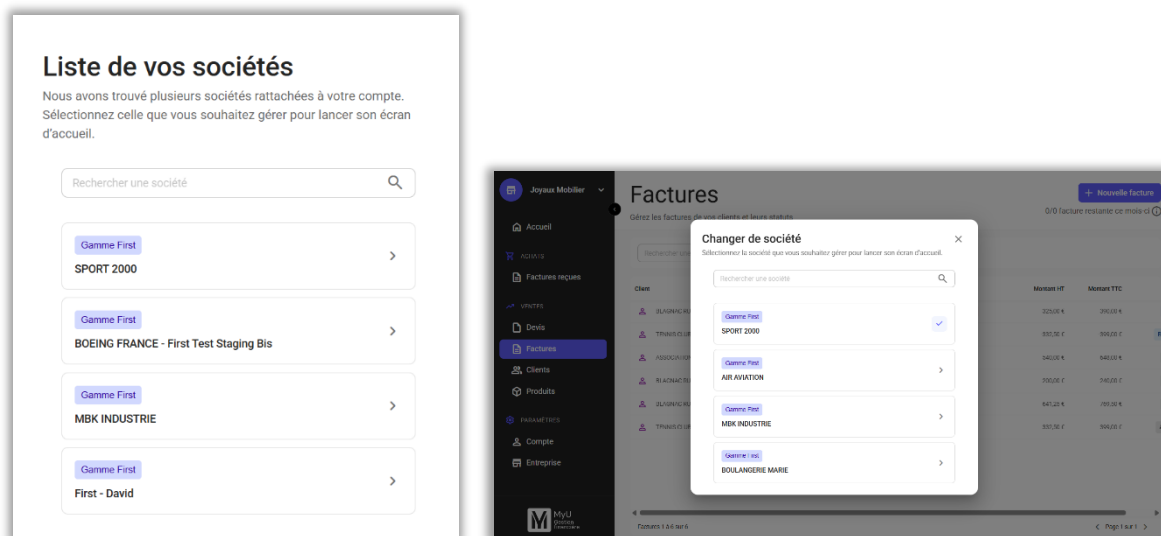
Liste de vos sociétés

Nous avons trouvé plusieurs sociétés rattachées à votre compte. Sélectionnez celle que vous souhaitez gérer pour lancer son écran d'accueil.

Rechercher une société

Gamme First
SPORT 2000

Gamme First
BOEING FRANCE - First Test Staging Bis

Gamme First
MBK INDUSTRIE

Gamme First
First - David

Joyaux Mobilier

Accueil
ACHATS
Factures reçues
VENTES
Devis
Factures
Clients
Produits
PARAMÈTRES
Compte
Entreprise

MyU

Factures
Gérez les factures de vos clients et leurs statuts

+ Nouvelle facture
0/0 facture restante ce mois-ci

Client
Montant HT
Montant TTC

BLAGNAC RU
TENNIS CLUB
ASSOCIATION
BLAGNAC RU
BLAGNAC RU
TENNIS CLUB

325,00 €
390,00 €
830,50 €
996,00 €
540,00 €
540,00 €
200,00 €
240,00 €
641,23 €
769,50 €
830,50 €
996,00 €

Factures 1 à 6 sur 6
Page 1 sur 1

Changer de société
Sélectionnez la société que vous souhaitez gérer pour lancer son écran d'accueil.

Rechercher une société

Gamme First
SPORT 2000

Gamme First
AIR AVIATION

Gamme First
MBK INDUSTRIE

Gamme First
BOULANGERIE MARIE